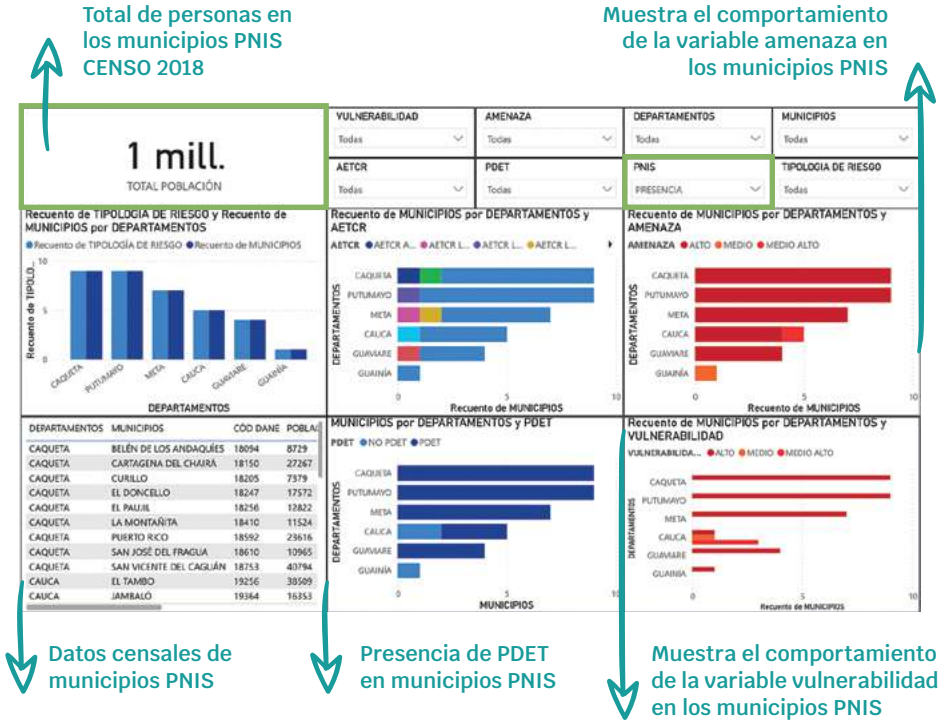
Total de personas en los municipios PNIS CENSO 2018

Muestra el comportamiento de la variable amenaza en los municipios PNIS

1 mill.
TOTAL POBLACIÓN

VULNERABILIDAD
Todas

AMENAZA
Todas

DEPARTAMENTOS
Todas

MUNICIPIOS
Todas

AETCR
Todas

PDET
Todas

PNIS
PRESENCIA

TIPOLOGIA DE RIESGO
Todas

Recuento de TIPOLOGÍA DE RIESGO y Recuento de MUNICIPIOS por DEPARTAMENTOS
Recuento de TIPOLOGÍA DE RIESGO Recuento de MUNICIPIOS
Recuento de TIPOLO...
10
5
0
CAQUETA PUTUMAYO META CAUCA GUAVIARE GUAINÍA
DEPARTAMENTOS

Recuento de MUNICIPIOS por DEPARTAMENTOS y AETCR
AETCR AETCR A... AETCR L... AETCR L... AETCR L...
CAQUETA
PUTUMAYO
META
CAUCA
GUAVIARE
GUAINÍA
DEPARTAMENTOS
0 5 10
Recuento de MUNICIPIOS

Recuento de MUNICIPIOS por DEPARTAMENTOS y AMENAZA
AMENAZA ALTO MEDIO MEDIO ALTO
CAQUETA
PUTUMAYO
META
CAUCA
GUAVIARE
GUAINÍA
DEPARTAMENTOS
0 5 10
Recuento de MUNICIPIOS

| DEPARTAMENTOS | MUNICIPIOS | CÓD DANE | POBLA |
|---|---|---|---|
| CAQUETA | BELÉN DE LOS ANDAQUÍES | 18094 | 8729 |
| CAQUETA | CARTAGENA DEL CHAIRÁ | 18150 | 27267 |
| CAQUETA | CURILLO | 18205 | 7379 |
| CAQUETA | EL DONCELLO | 18247 | 17572 |
| CAQUETA | EL PAUJIL | 18256 | 12822 |
| CAQUETA | LA MONTAÑITA | 18410 | 11524 |
| CAQUETA | PUERTO RICO | 18592 | 23616 |
| CAQUETA | SAN JOSÉ DEL FRAGUA | 18610 | 10965 |
| CAQUETA | SAN VICENTE DEL CAGUÁN | 18753 | 40794 |
| CAUCA | EL TAMBO | 19256 | 38509 |
| CAUCA | JAMBALÓ | 19364 | 16353 |

MUNICIPIOS por DEPARTAMENTOS y PDET
PDET NO PDET PDET
CAQUETA
PUTUMAYO
META
CAUCA
GUAVIARE
GUAINÍA
DEPARTAMENTOS
0 5 10
MUNICIPIOS

Recuento de MUNICIPIOS por DEPARTAMENTOS y VULNERABILIDAD
VULNERABILIDA... ALTO MEDIO MEDIO ALTO
CAQUETA
PUTUMAYO
META
CAUCA
GUAVIARE
GUAINÍA
DEPARTAMENTOS
0 5 10
Recuento de MUNICIPIOS

Datos censales de municipios PNIS

Presencia de PDET en municipios PNIS

Muestra el comportamiento de la variable vulnerabilidad en los municipios PNIS